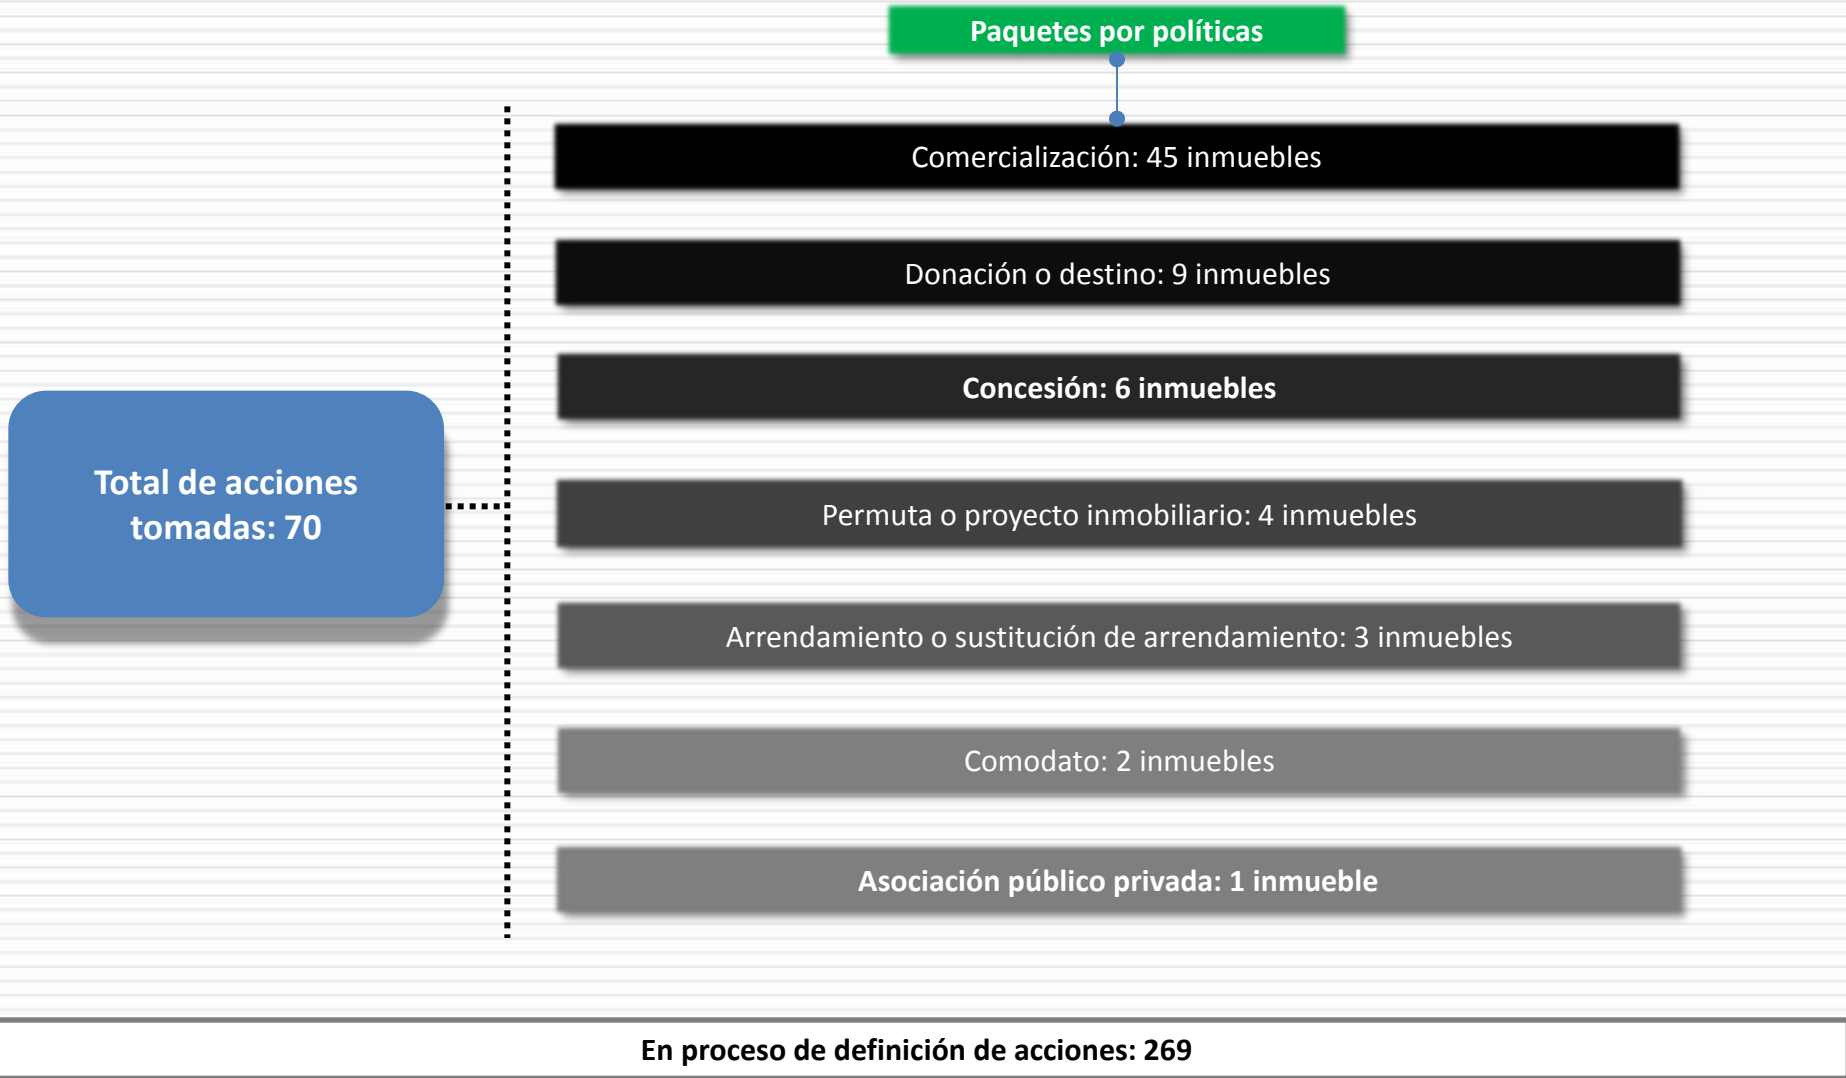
Paquetes por políticas

Total de acciones tomadas: 70

Comercialización: 45 inmuebles

Donación o destino: 9 inmuebles

Concesión: 6 inmuebles

Permuta o proyecto inmobiliario: 4 inmuebles

Arrendamiento o sustitución de arrendamiento: 3 inmuebles

Comodato: 2 inmuebles

Asociación público privada: 1 inmueble

En proceso de definición de acciones: 269